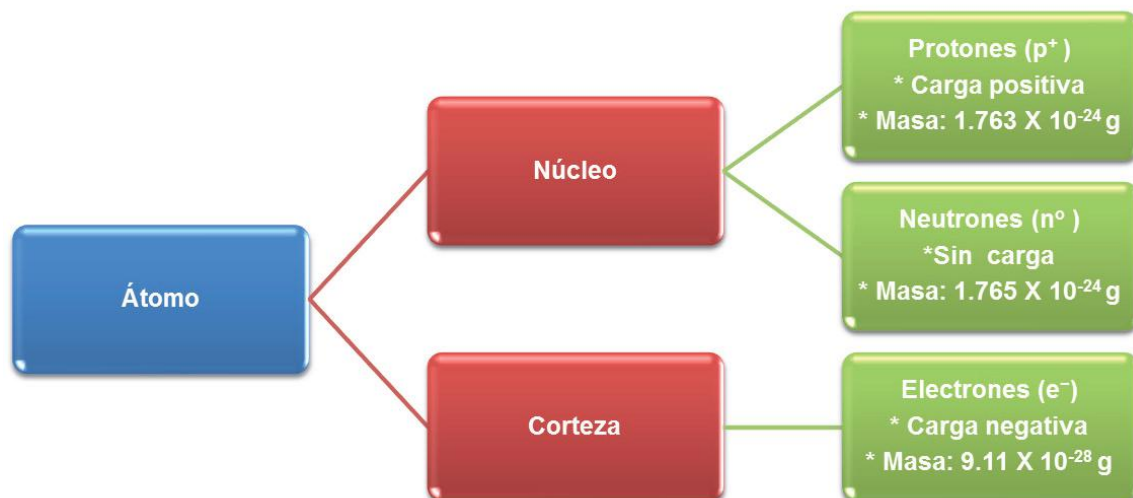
Átomo

Núcleo

Corteza

Protones ($p^+$)
* Carga positiva
* Masa: 1.763 X $10^{-24}$ g

Neutrones ($n^o$)
*Sin carga
* Masa: 1.765 X $10^{-24}$ g

Electrones ($e^-$)
* Carga negativa
* Masa: 9.11 X $10^{-28}$ g